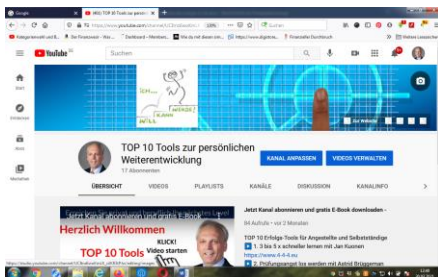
Google
(40) TOP 10 Tools zur persönl
https://www.youtube.com/channel/UC
Suchen
YouTube
Suchen
Start
Entdecken
Abos
Mediathek
ICH
WERDE
ICH KANN
WILL
TOP 10 Tools zur persönlichen Weiterentwicklung
17 Abonnenten
KANAL ANPASSEN
VIDEOS VERWALTEN
ÜBERSICHT
VIDEOS
PLAYLISTS
KANÄLE
DISKUSSION
KANALINFO
Jetzt Kanal abonnieren und gratis E-Book downloaden -
84 Aufrufe • vor 2 Monaten
TOP 10 Erfolgs-Tools für Angestellte und Selbstständige
▶ 1. 3 bis 5 x schneller lernen mit Jan Kuonen
https://www.4-4-4.eu
▶ 2. Prüfungsangst los werden mit Astrid Brüggemann
Jetzt Kanal abonnieren und gratis E-Book
Herzlich Willkommen
KLICK!
TOP 10 Tools
Video starten